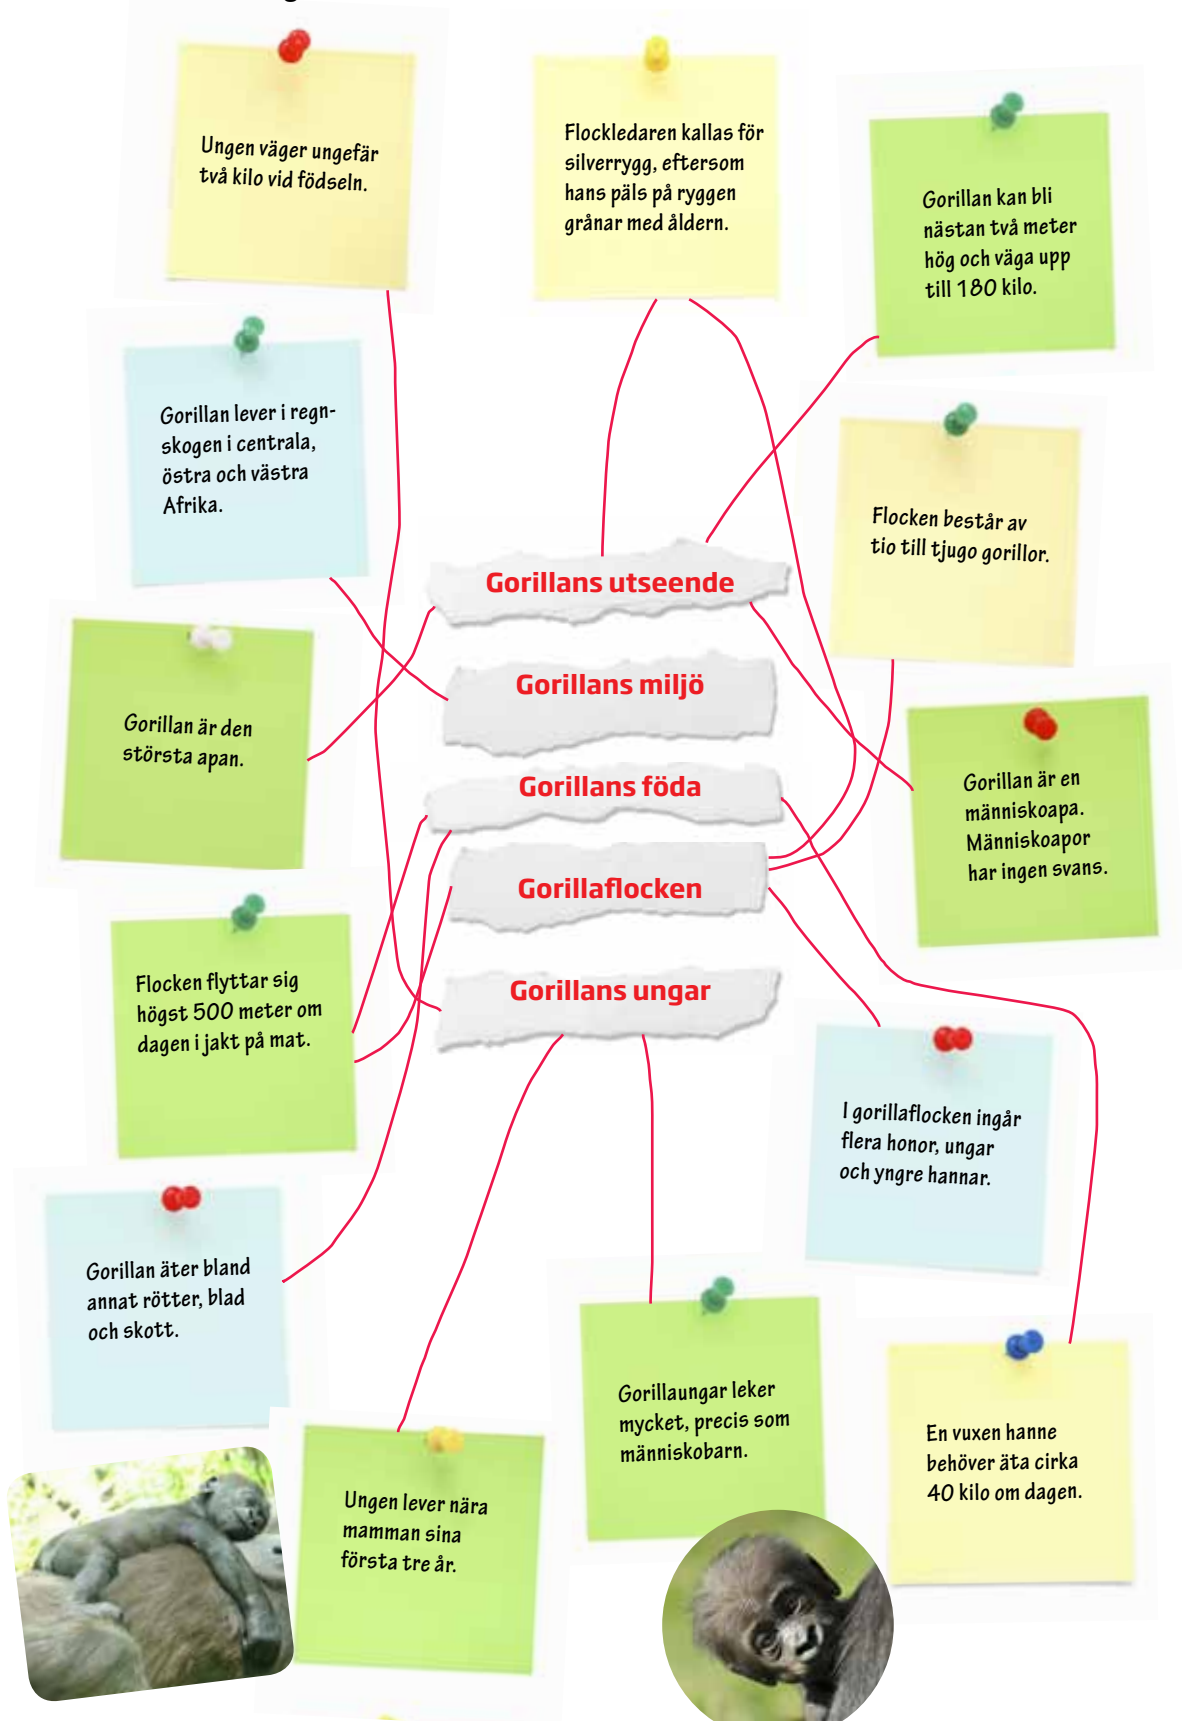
Ungen väger ungefär två kilo vid födseln.

Flockledaren kallas för silverrygg, eftersom hans päls på ryggen gränar med åldern.

Gorillan kan bli nästan två meter hög och väga upp till 180 kilo.

Gorillan lever i regnskogen i centrala, östra och västra Afrika.

Flocken består av tio till tjugo gorillor.

Gorillans utseende

Gorillans miljö

Gorillans föda

Gorillaflocken

Gorillans ungar

Gorillan är den största apan.

Gorillan är en människoapa. Människoapor har ingen svans.

Flocken flyttar sig högst 500 meter om dagen i jakt på mat.

I gorillaflocken ingår flera honor, ungar och yngre hannar.

Gorillan äter bland annat rötter, blad och skott.

Gorillaungar leker mycket, precis som människobarn.

En vuxen hanne behöver äta cirka 40 kilo om dagen.

Ungen lever nära mamman sina första tre år.